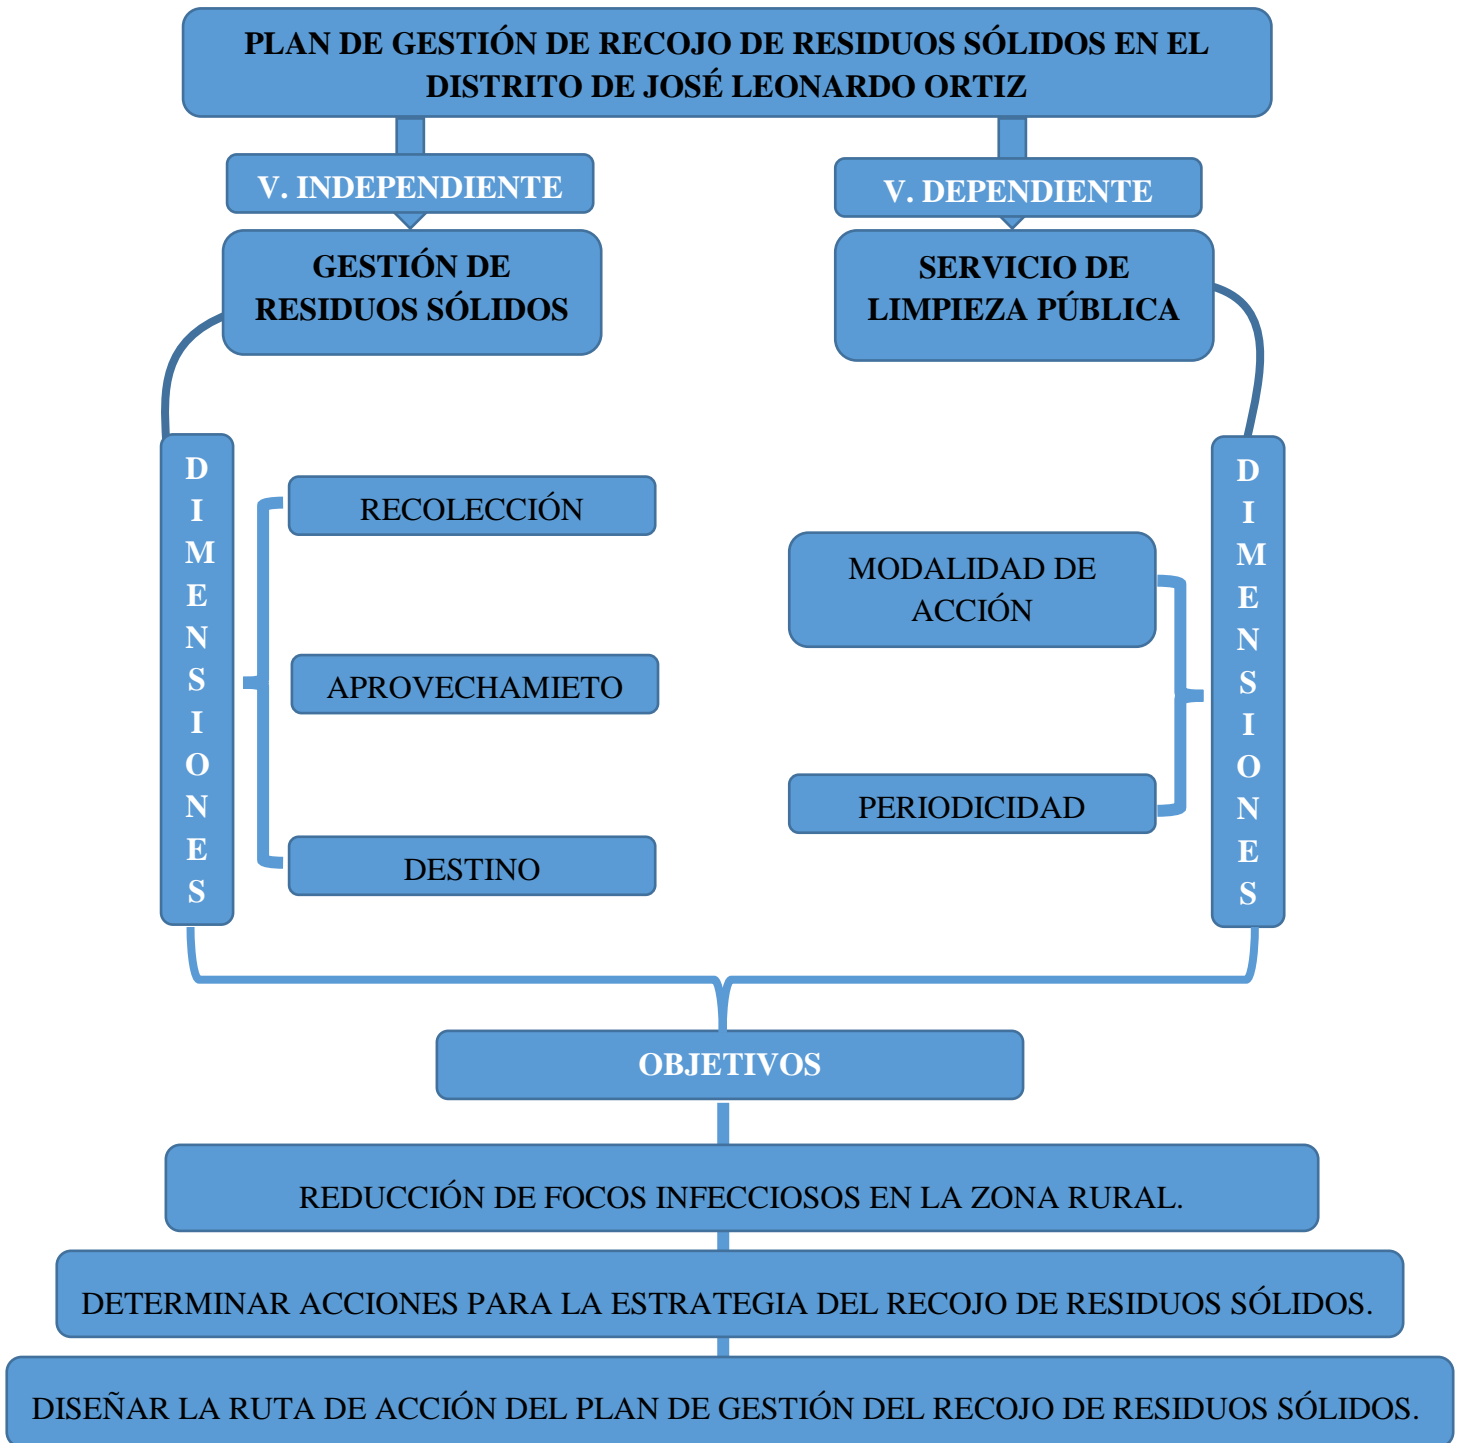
PLAN DE GESTIÓN DE RECOJO DE RESIDUOS SÓLIDOS EN EL DISTRITO DE JOSÉ LEONARDO ORTIZ

V. INDEPENDIENTE

V. DEPENDIENTE

GESTIÓN DE RESIDUOS SÓLIDOS

SERVICIO DE LIMPIEZA PÚBLICA

DIMENSIONES

RECOLECCIÓN

APROVECHAMIETO

DESTINO

MODALIDAD DE ACCIÓN

PERIODICIDAD

DIMENSIONES

OBJETIVOS

REDUCCIÓN DE FOCOS INFECCIOSOS EN LA ZONA RURAL.

DETERMINAR ACCIONES PARA LA ESTRATEGIA DEL RECOJO DE RESIDUOS SÓLIDOS.

DISEÑAR LA RUTA DE ACCIÓN DEL PLAN DE GESTIÓN DEL RECOJO DE RESIDUOS SÓLIDOS.